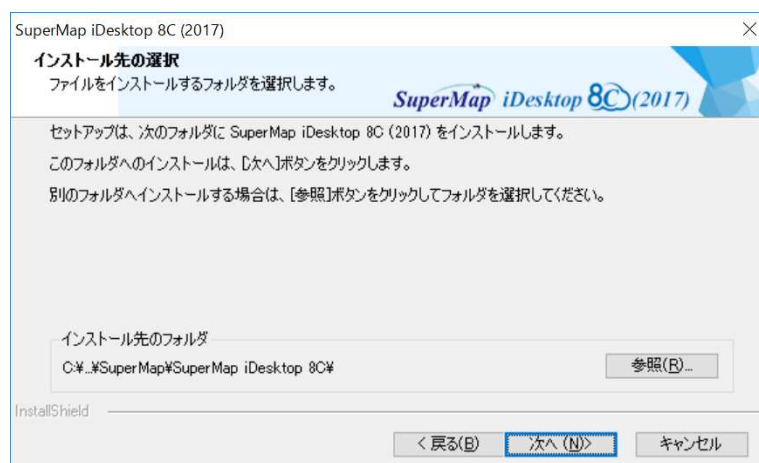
SuperMap iDesktop 8C (2017)

インストール先の選択
ファイルをインストールするフォルダを選択します。

SuperMap iDesktop 8C (2017)

セットアップは、次のフォルダに SuperMap iDesktop 8C (2017) をインストールします。

このフォルダへのインストールは、[次へ]ボタンをクリックします。

別のフォルダへインストールする場合は、[参照]ボタンをクリックしてフォルダを選択してください。

インストール先のフォルダ
C:¥...¥SuperMap¥SuperMap iDesktop 8C¥

参照(R)...

InstallShield

< 戻る(B)
次へ (N)>
キャンセル